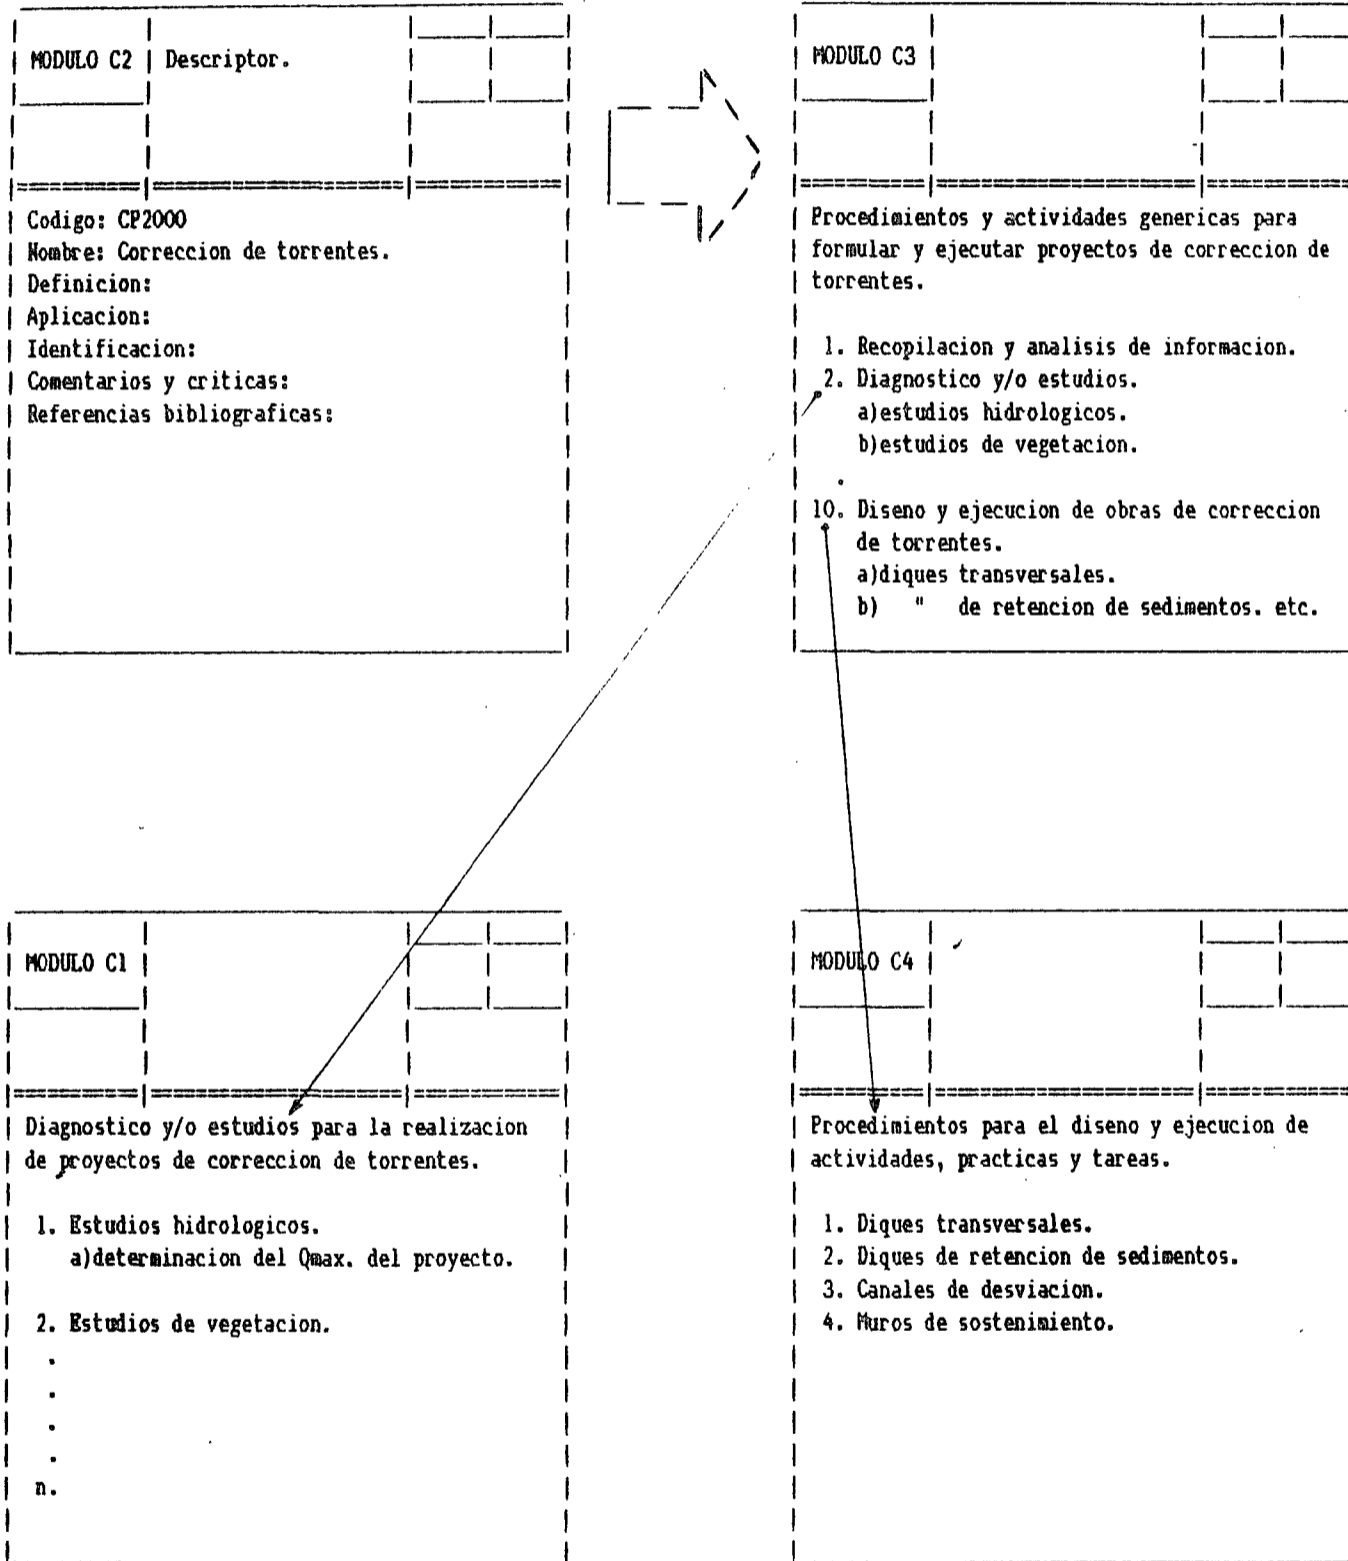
MODULO C2 | Descriptor.

Codigo: CP2000
Nombre: Correccion de torrentes.
Definicion:
Aplicacion:
Identificacion:
Comentarios y criticas:
Referencias bibliograficas:

MODULO C3

Procedimientos y actividades genericas para formular y ejecutar proyectos de correccion de torrentes.

1. Recopilacion y analisis de informacion.
2. Diagnostico y/o estudios.
a)estudios hidrologicos.
b)estudios de vegetacion.
.
10. Diseno y ejecucion de obras de correccion de torrentes.
a)diques transversales.
b) " de retencion de sedimentos. etc.

MODULO C1

Diagnostico y/o estudios para la realizacion de proyectos de correccion de torrentes.

1. Estudios hidrologicos.
a)determinacion del Qmax. del proyecto.

2. Estudios de vegetacion.
.
.
.
.
n.

MODULO C4

Procedimientos para el diseno y ejecucion de actividades, practicas y tareas.

1. Diques transversales.
2. Diques de retencion de sedimentos.
3. Canales de desviacion.
4. Muros de sostenimiento.